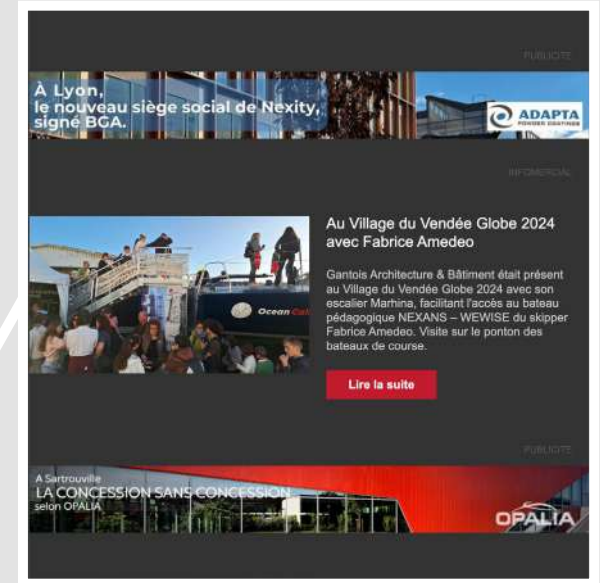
PUBLICITE

À Lyon, le nouveau siège social de Nexity, signé BGA.

ADAPTA POWDER COATINGS

INFOMERCIAL

Ocean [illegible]

Au Village du Vendée Globe 2024 avec Fabrice Amedeo

Gantois Architecture & Bâtiment était présent au Village du Vendée Globe 2024 avec son escalier Marhina, facilitant l'accès au bateau pédagogique NEXANS – WEWISE du skipper Fabrice Amedeo. Visite sur le ponton des bateaux de course.

Lire la suite

PUBLICITE

A Sartrouville
LA CONCESSION SANS CONCESSION
selon OPALIA

OPALIA